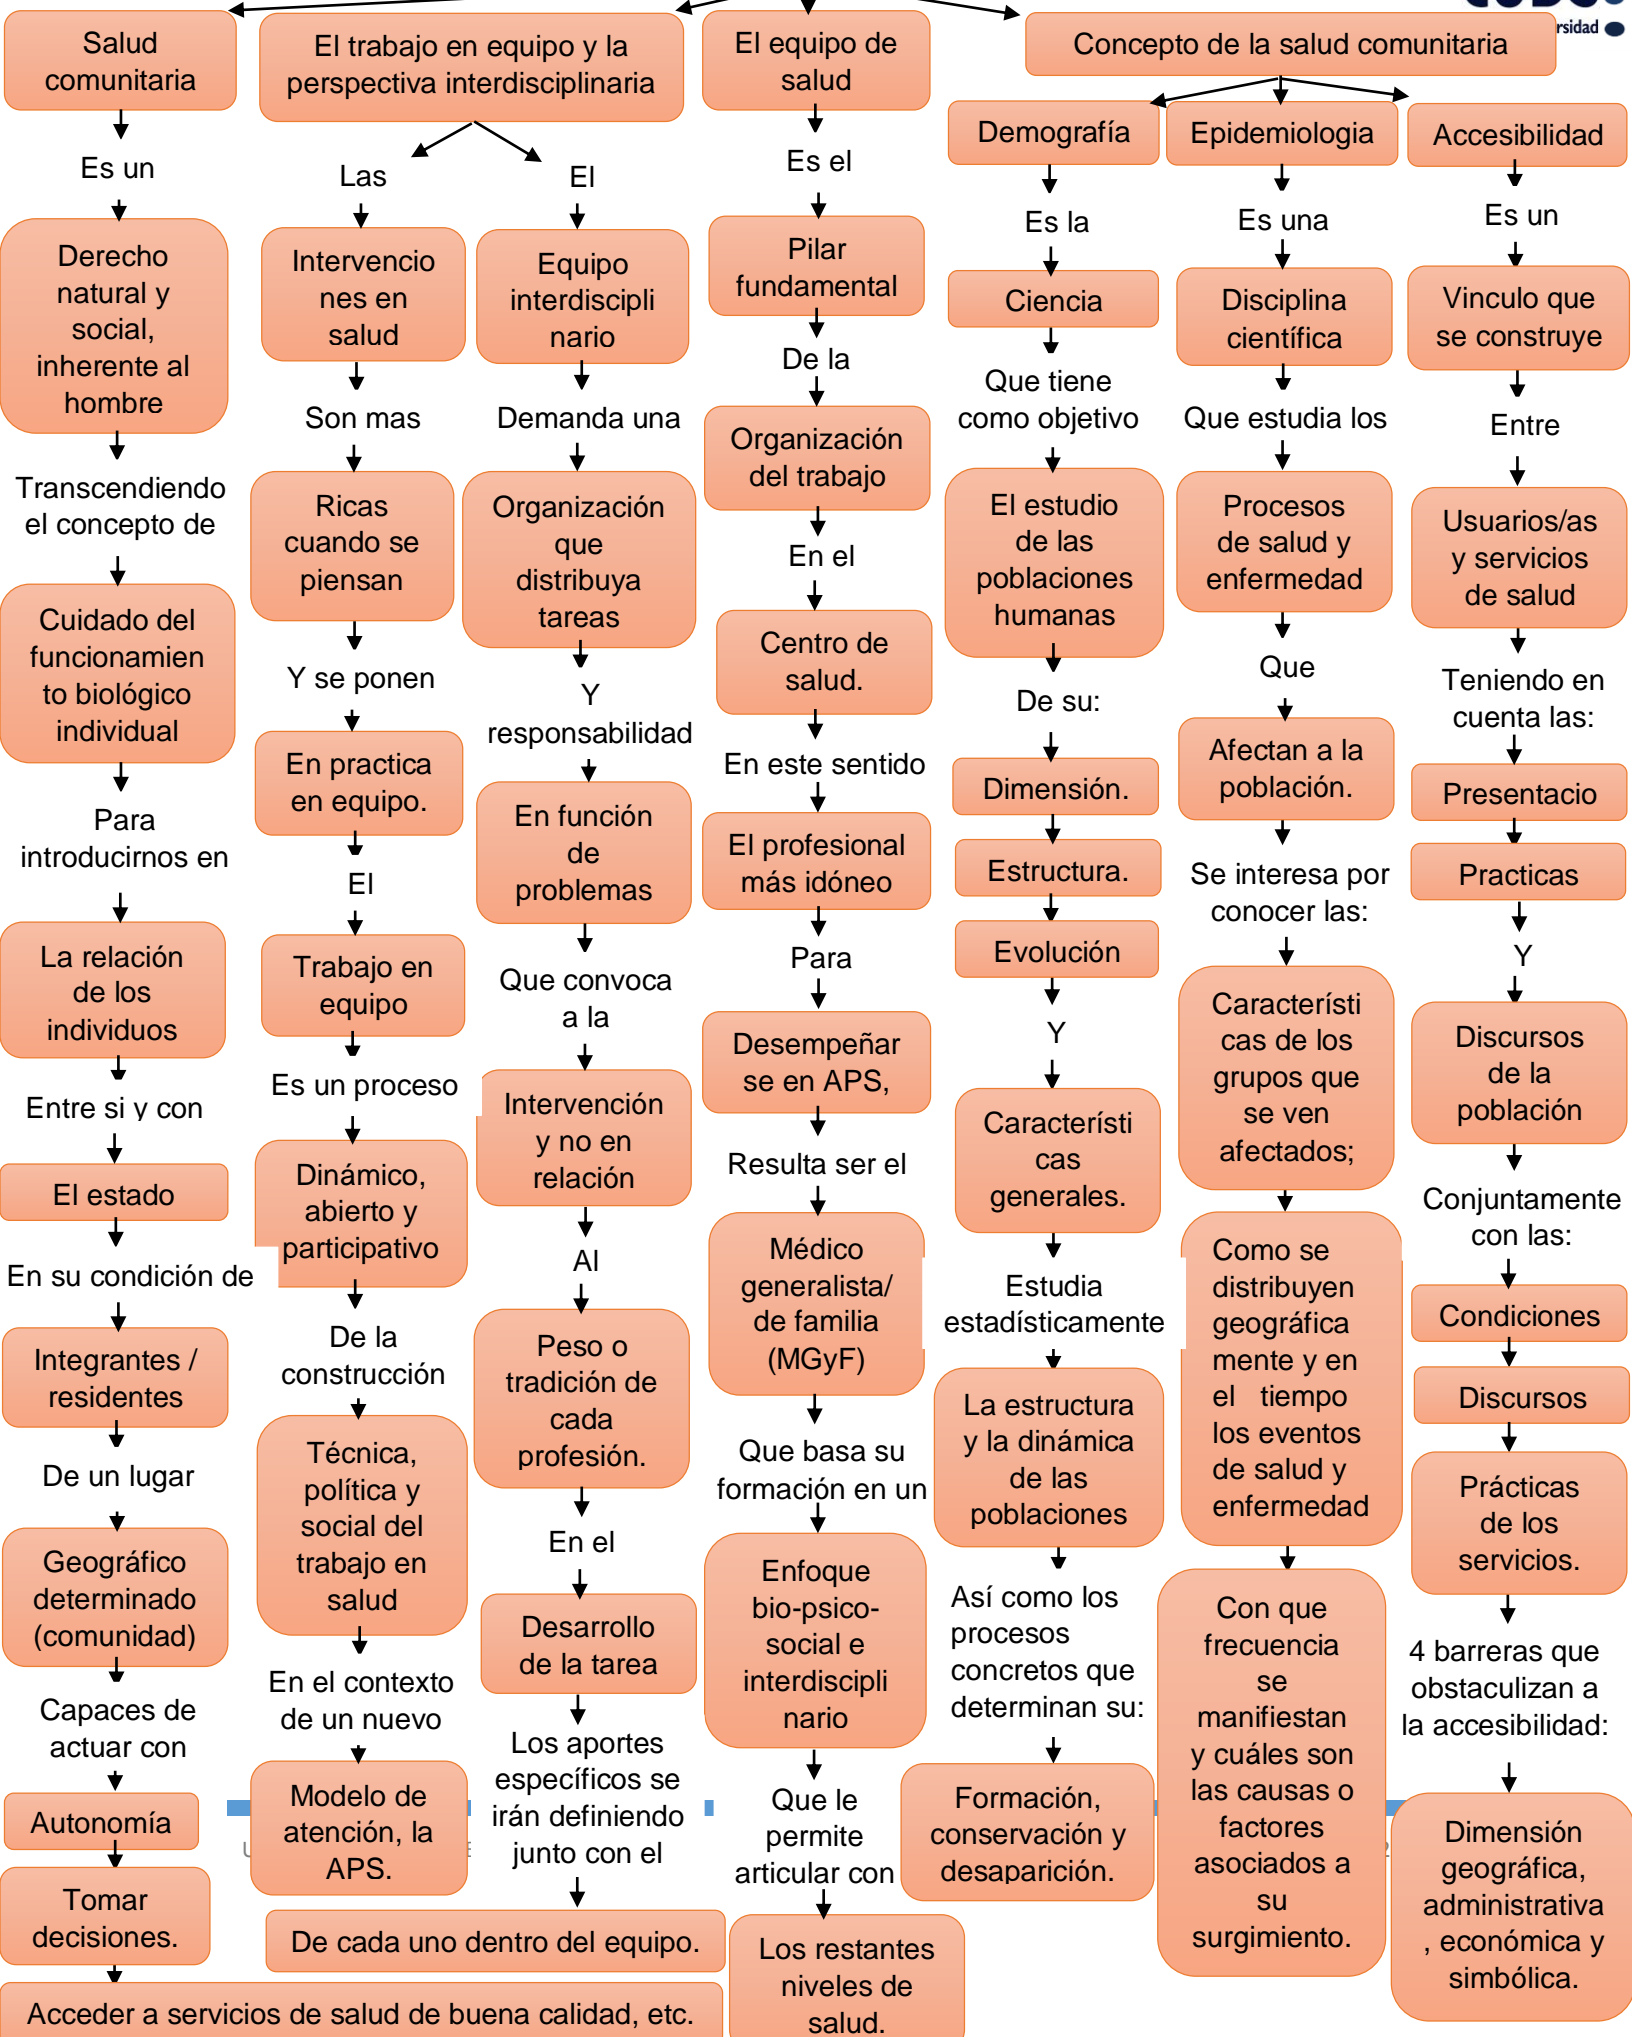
rsidad

Salud comunitaria

Es un

Derecho natural y social, inherente al hombre

Transcendiendo el concepto de

Cuidado del funcionamiento biológico individual

Para introducirnos en

La relación de los individuos

Entre si y con

El estado

En su condición de

Integrantes / residentes

De un lugar

Geográfico determinado (comunidad)

Capaces de actuar con

Autonomía

Tomar decisiones.

Acceder a servicios de salud de buena calidad, etc.

El trabajo en equipo y la perspectiva interdisciplinaria

Las

Intervenciones en salud

Son mas

Ricas cuando se piensan

Y se ponen

En practica en equipo.

El

Trabajo en equipo

Es un proceso

Dinámico, abierto y participativo

De la construcción

Técnica, política y social del trabajo en salud

En el contexto de un nuevo

Modelo de atención, la APS.

El

Equipo interdisciplinario

Demanda una

Organización que distribuya tareas

Y responsabilidad

En función de problemas

Que convoca a la

Intervención y no en relación

Al

Peso o tradición de cada profesión.

En el

Desarrollo de la tarea

Los aportes específicos se irán definiendo junto con el

De cada uno dentro del equipo.

El equipo de salud

Es el

Pilar fundamental

De la

Organización del trabajo

En el

Centro de salud.

En este sentido

El profesional más idóneo

Para

Desempeñarse en APS,

Resulta ser el

Médico generalista/ de familia (MGyF)

Que basa su formación en un

Enfoque bio-psico-social e interdisciplinario

Que le permite articular con

Los restantes niveles de salud.

Concepto de la salud comunitaria

Demografía

Es la

Ciencia

Que tiene como objetivo

El estudio de las poblaciones humanas

De su:

Dimensión.

Estructura.

Evolución

Y

Características generales.

Estudia estadísticamente

La estructura y la dinámica de las poblaciones

Así como los procesos concretos que determinan su:

Formación, conservación y desaparición.

Epidemiologia

Es una

Disciplina científica

Que estudia los

Procesos de salud y enfermedad

Que

Afectan a la población.

Se interesa por conocer las:

Características de los grupos que se ven afectados;

Como se distribuyen geográficamente y en el tiempo los eventos de salud y enfermedad

Con que frecuencia se manifiestan y cuáles son las causas o factores asociados a su surgimiento.

Accesibilidad

Es un

Vinculo que se construye

Entre

Usuarios/as y servicios de salud

Teniendo en cuenta las:

Presentacio

Practicas

Y

Discursos de la población

Conjuntamente con las:

Condiciones

Discursos

Prácticas de los servicios.

4 barreras que obstaculizan a la accesibilidad:

Dimensión geográfica, administrativa, económica y simbólica.